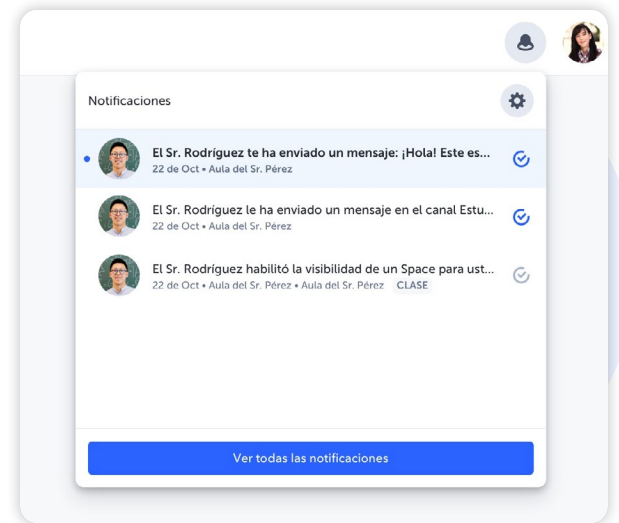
Notificaciones

El Sr. Rodríguez te ha enviado un mensaje: ¡Hola! Este es...
22 de Oct • Aula del Sr. Pérez

El Sr. Rodríguez le ha enviado un mensaje en el canal Estu...
22 de Oct • Aula del Sr. Pérez

El Sr. Rodríguez habilitó la visibilidad de un Space para ust...
22 de Oct • Aula del Sr. Pérez • Aula del Sr. Pérez CLASE

Ver todas las notificaciones